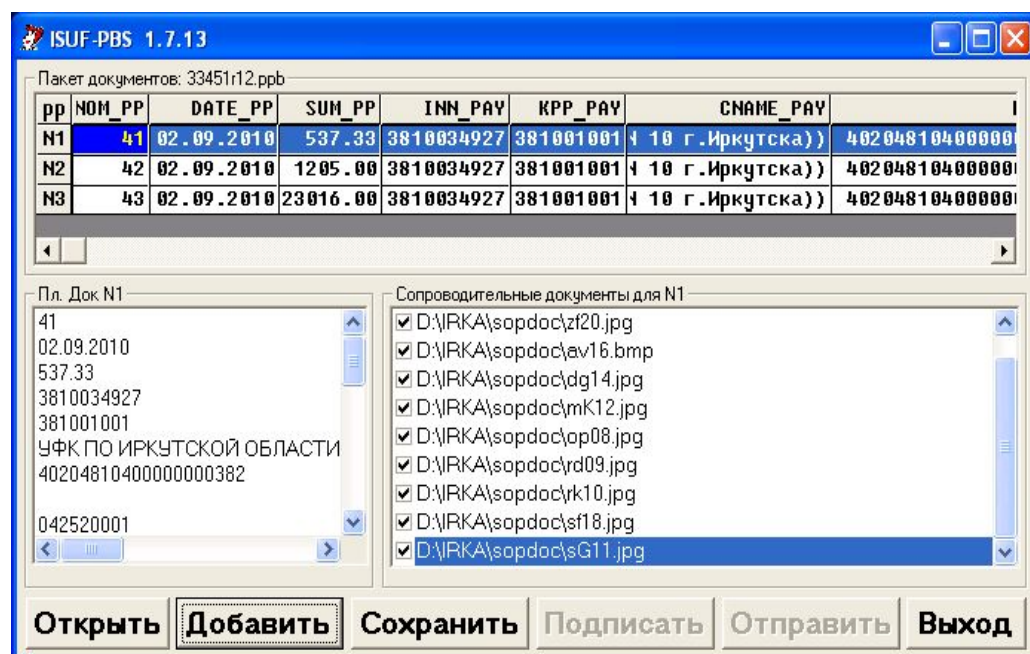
ISUF-PBS 1.7.13

Пакет документов: 33451r12.ppb

| pp | NOM_PP | DATE_PP | SUM_PP | INN_PAY | KPP_PAY | CNAME_PAY | |
|---|---|---|---|---|---|---|---|
| N1 | 41 | 02.09.2010 | 537.33 | 3810034927 | 381001001 | Ч 10 г.Иркутска)) | 40204810400000 |
| N2 | 42 | 02.09.2010 | 1205.00 | 3810034927 | 381001001 | Ч 10 г.Иркутска)) | 40204810400000 |
| N3 | 43 | 02.09.2010 | 23016.00 | 3810034927 | 381001001 | Ч 10 г.Иркутска)) | 40204810400000 |

Пл. Док N1
41
02.09.2010
537.33
3810034927
381001001
УФК ПО ИРКУТСКОЙ ОБЛАСТИ
40204810400000000382

042520001

Сопроводительные документы для N1
D:\IRKA\sopdoc\zf20.jpg
D:\IRKA\sopdoc\av16.bmp
D:\IRKA\sopdoc\dg14.jpg
D:\IRKA\sopdoc\mK12.jpg
D:\IRKA\sopdoc\op08.jpg
D:\IRKA\sopdoc\rd09.jpg
D:\IRKA\sopdoc\rk10.jpg
D:\IRKA\sopdoc\sf18.jpg
D:\IRKA\sopdoc\sG11.jpg

Открыть Добавить Сохранить Подписать Отправить Выход